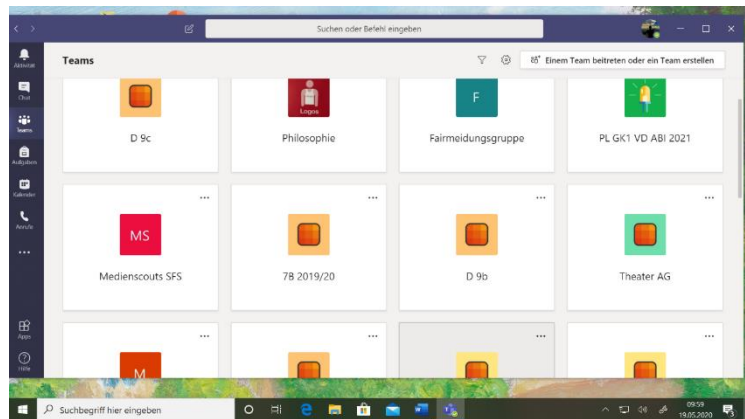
Suchen oder Befehl eingeben

Aktivität
Chat
Teams
Aufgaben
Kalender
Anrufe
...
Apps
Hilfe

Teams

Einem Team beitreten oder ein Team erstellen

D 9c

Logos
Philosophie

F
Fairmeidungsgruppe

PL GK1 VD ABI 2021

...
MS
Medienscouts SFS

...
7B 2019/20

...
D 9b

...
Theater AG

...
M

...

...

Suchbegriff hier eingeben

09:59
19.05.2020